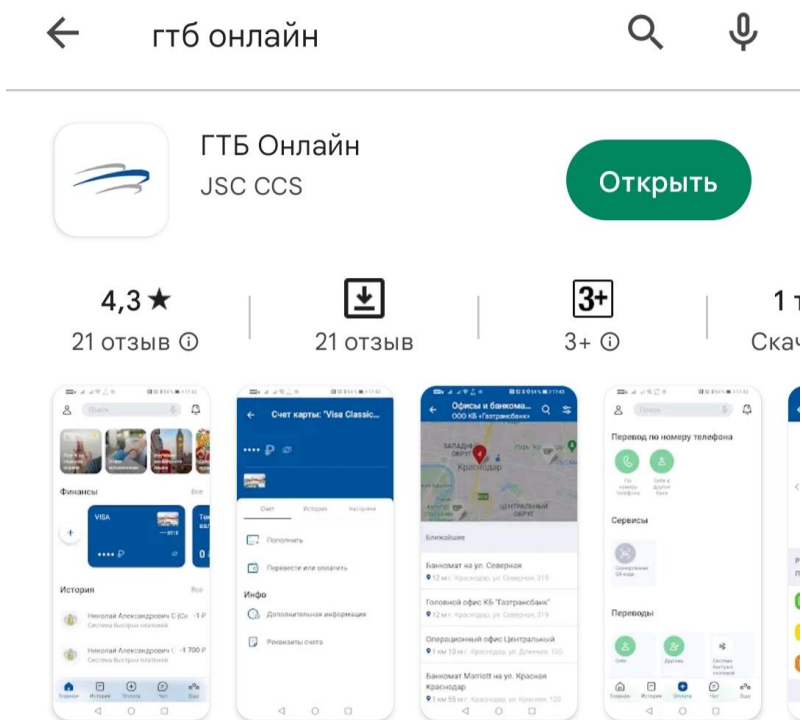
гтб онлайн

ГТБ Онлайн
JSC CCS

Открыть

4,3 ★
21 отзыв ⓘ

21 отзыв

3+
3+ ⓘ

1 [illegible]
Скач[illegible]

Поиск
Финансы
Все
VISA
•••• ₽
История
Все
Николай Александрович С
-1 Р
Система быстрых платежей
Николай Александрович С
-1 700 Р
Система быстрых платежей
Главная
История
Платежи
Чат
Ещё

Счет карты: "Visa Classic"
•••• ₽
Счет
История
Настройки
Пополнить
Перевести или оплатить
Инфо
Дополнительная информация
Реквизиты счета

Офисы и банкоматы
ООО КБ "Газтрансбанк"
Западный округ
Краснодар
Центральный округ
Ближайшие
Банкомат на ул. Северная
12 м · Краснодар, ул. Северная, 319
Головной офис КБ "Газтрансбанк"
12 м · Краснодар, ул. Северная, 319
Операционный офис Центральный
1 км 10 м · Краснодар, ул. Длинная, 120
Банкомат Marriott на ул. Красная Краснодар
1 км 55 м · Краснодар, ул. Красная, 120

Поиск
Перевод по номеру телефона
По номеру телефона
Себе в другой банк
Сервисы
Сканирование QR-кода
Переводы
Себе
Другому
Система быстрых платежей
Главная
История
Оплата
Чат
Ещё